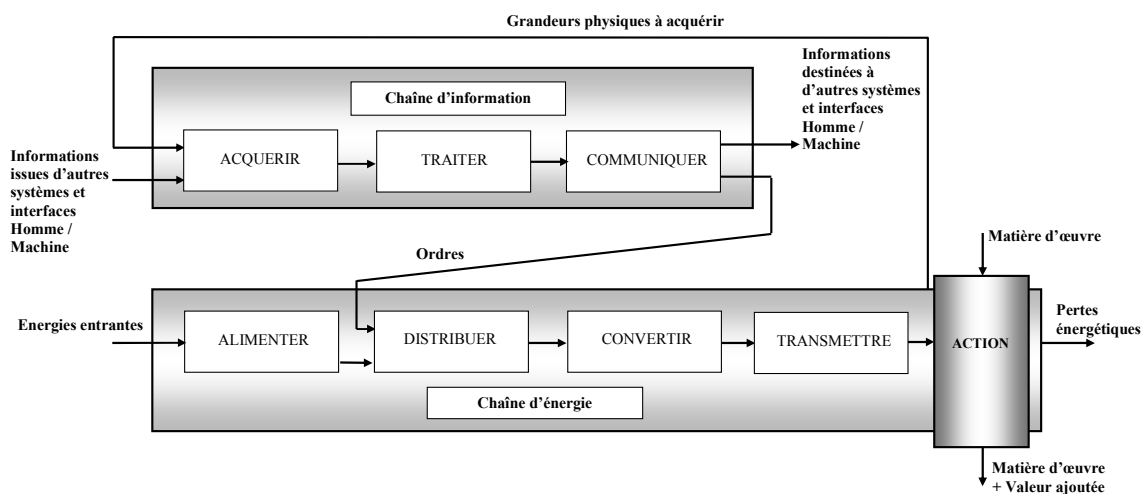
Grandeurs physiques à acquérir

Chaîne d'information

Informations issues d'autres systèmes et interfaces Homme / Machine

ACQUERIR

TRAITER

COMMUNIQUER

Informations destinées à d'autres systèmes et interfaces Homme / Machine

Ordres

Matière d'œuvre

Energies entrantes

ALIMENTER

DISTRIBUER

CONVERTIR

TRANSMETTRE

ACTION

Pertes énergétiques

Chaîne d'énergie

Matière d'œuvre + Valeur ajoutée